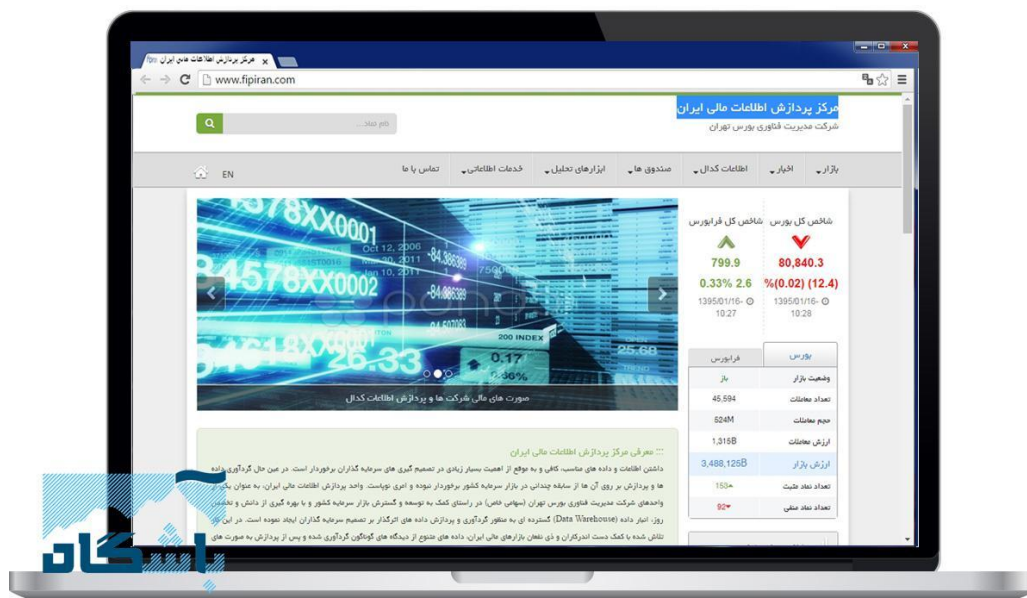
fipi مرکز پردازش اطلاعات مالی ایران x

www.fipiran.com

مرکز پردازش اطلاعات مالی ایران
شرکت مدیریت فناوری بورس تهران

نام نماد...

بازار اخبار اطلاعات کدال صندوق ها ابزارهای تحلیل خدمات اطلاعاتی تماس با ما EN

شاخص کل بورس
80,840.3
(12.4) (0.02)%
1395/01/16- 10:28

شاخص کل فرابورس
799.9
2.6 0.33%
1395/01/16- 10:27

78XX0001
Oct 12, 2006
84578XX0002
200 INDEX
26.33
0.17
25.68

صورت های مالی شرکت ها و پردازش اطلاعات کدال

| بورس | فرابورس |
|---|---|
| وضعیت بازار | باز |
| تعداد معاملات | 45,594 |
| حجم معاملات | 524M |
| ارزش معاملات | 1,315B |
| ارزش بازار | 3,488,125B |
| تعداد نماد مثبت | 153 |
| تعداد نماد منفی | 92 |

معرفی مرکز پردازش اطلاعات مالی ایران

داشتن اطلاعات و داده های مناسب، کافی و به موقع از اهمیت بسیار زیادی در تصمیم گیری های سرمایه گذاران برخوردار است. در عین حال گردآوری داده ها و پردازش بر روی آن ها از سابقه چندانی در بازار سرمایه کشور برخوردار نبوده و امری نوپاست. واحد پردازش اطلاعات مالی ایران، به عنوان یکی از واحدهای شرکت مدیریت فناوری بورس تهران (سهامی خاص) در راستای کمک به توسعه و گسترش بازار سرمایه کشور و با بهره گیری از دانش و تخصص روز، انبار داده (Data Warehouse) گسترده ای به منظور گردآوری و پردازش داده های اثرگذار بر تصمیم سرمایه گذاران ایجاد نموده است. در این راستا تلاش شده با کمک دست اندرکاران و ذی نفعان بازارهای مالی ایران، داده های متنوع از دیدگاه های گوناگون گردآوری شده و پس از پردازش به صورت های

پاشگاه